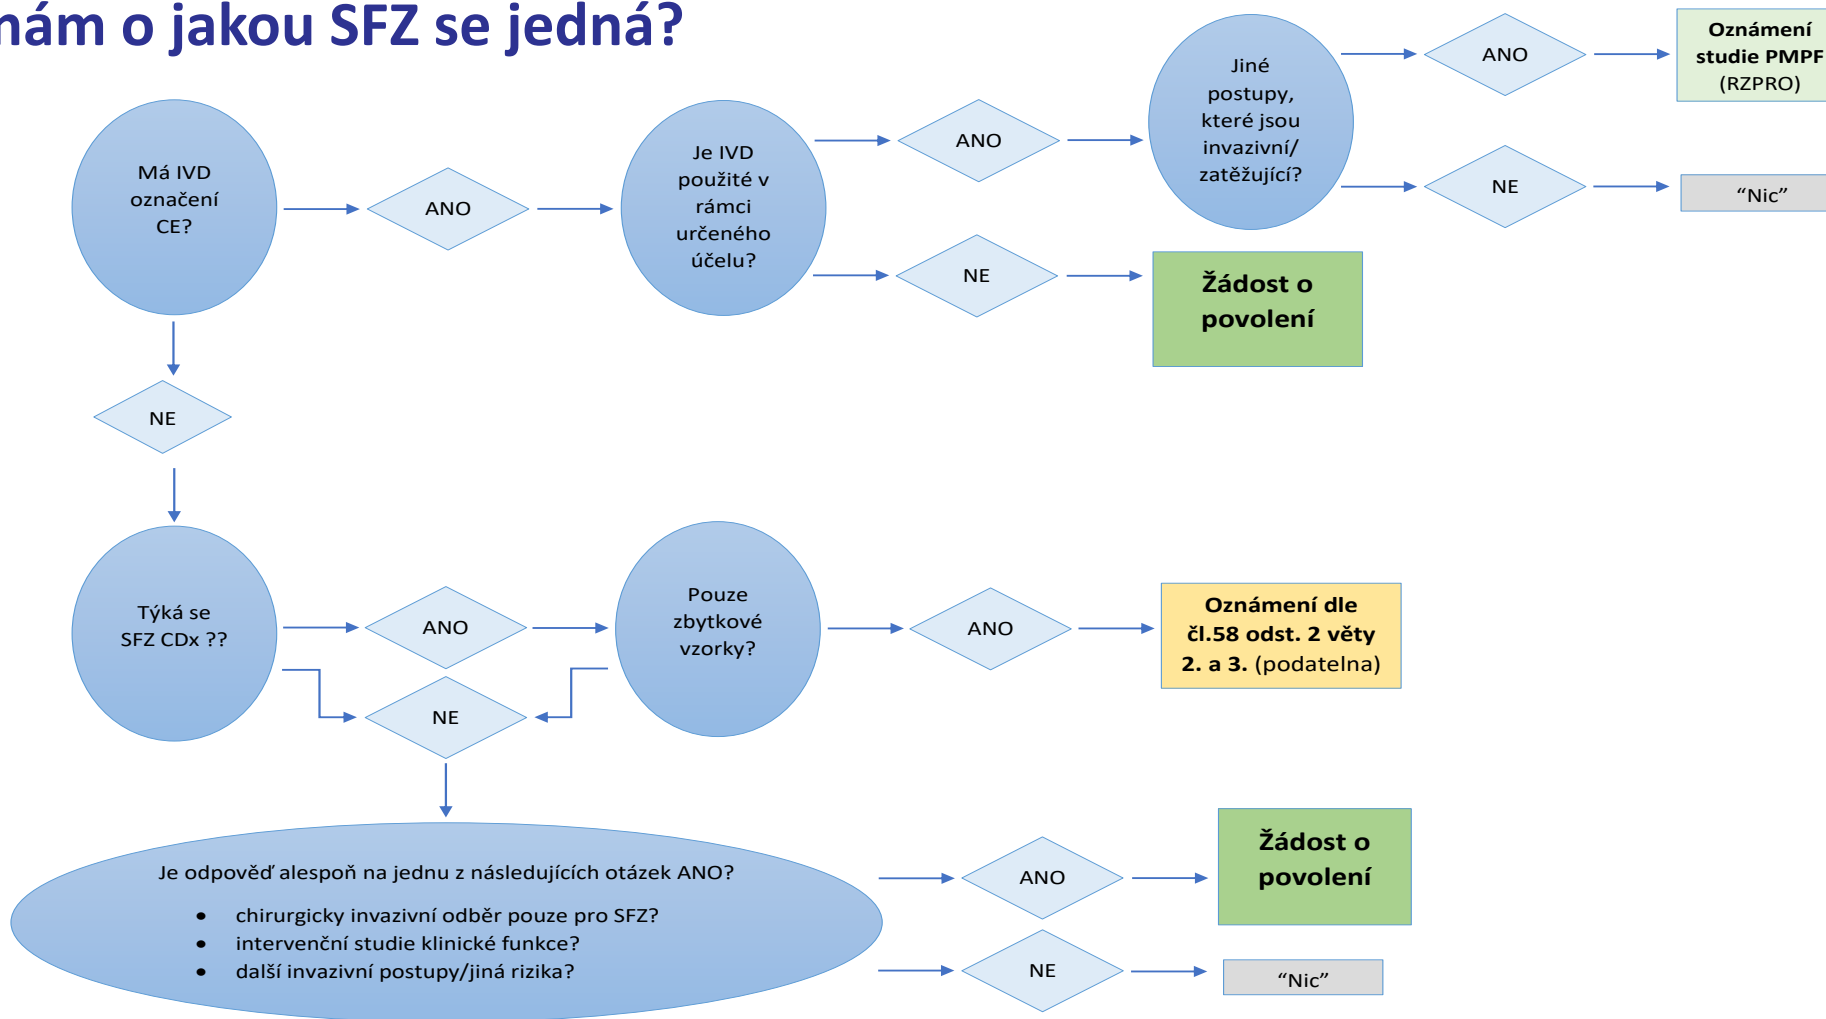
nám o jakou SFZ se jedná?

Má IVD označení CE?

ANO

Je IVD použité v rámci určeného účelu?

ANO

Jiné postupy, které jsou invazivní/ zatěžující?

ANO

Oznámení studie PMPF (RZPRO)

NE

“Nic”

NE

Žádost o povolení

NE

Týká se SFZ CDx ??

ANO

Pouze zbytkové vzorky?

ANO

Oznámení dle čl.58 odst. 2 věty 2. a 3. (podatelna)

NE

Je odpověď alespoň na jednu z následujících otázek ANO?

- chirurgicky invazivní odběr pouze pro SFZ?
- intervenční studie klinické funkce?
- další invazivní postupy/jiná rizika?

ANO

Žádost o povolení

NE

“Nic”